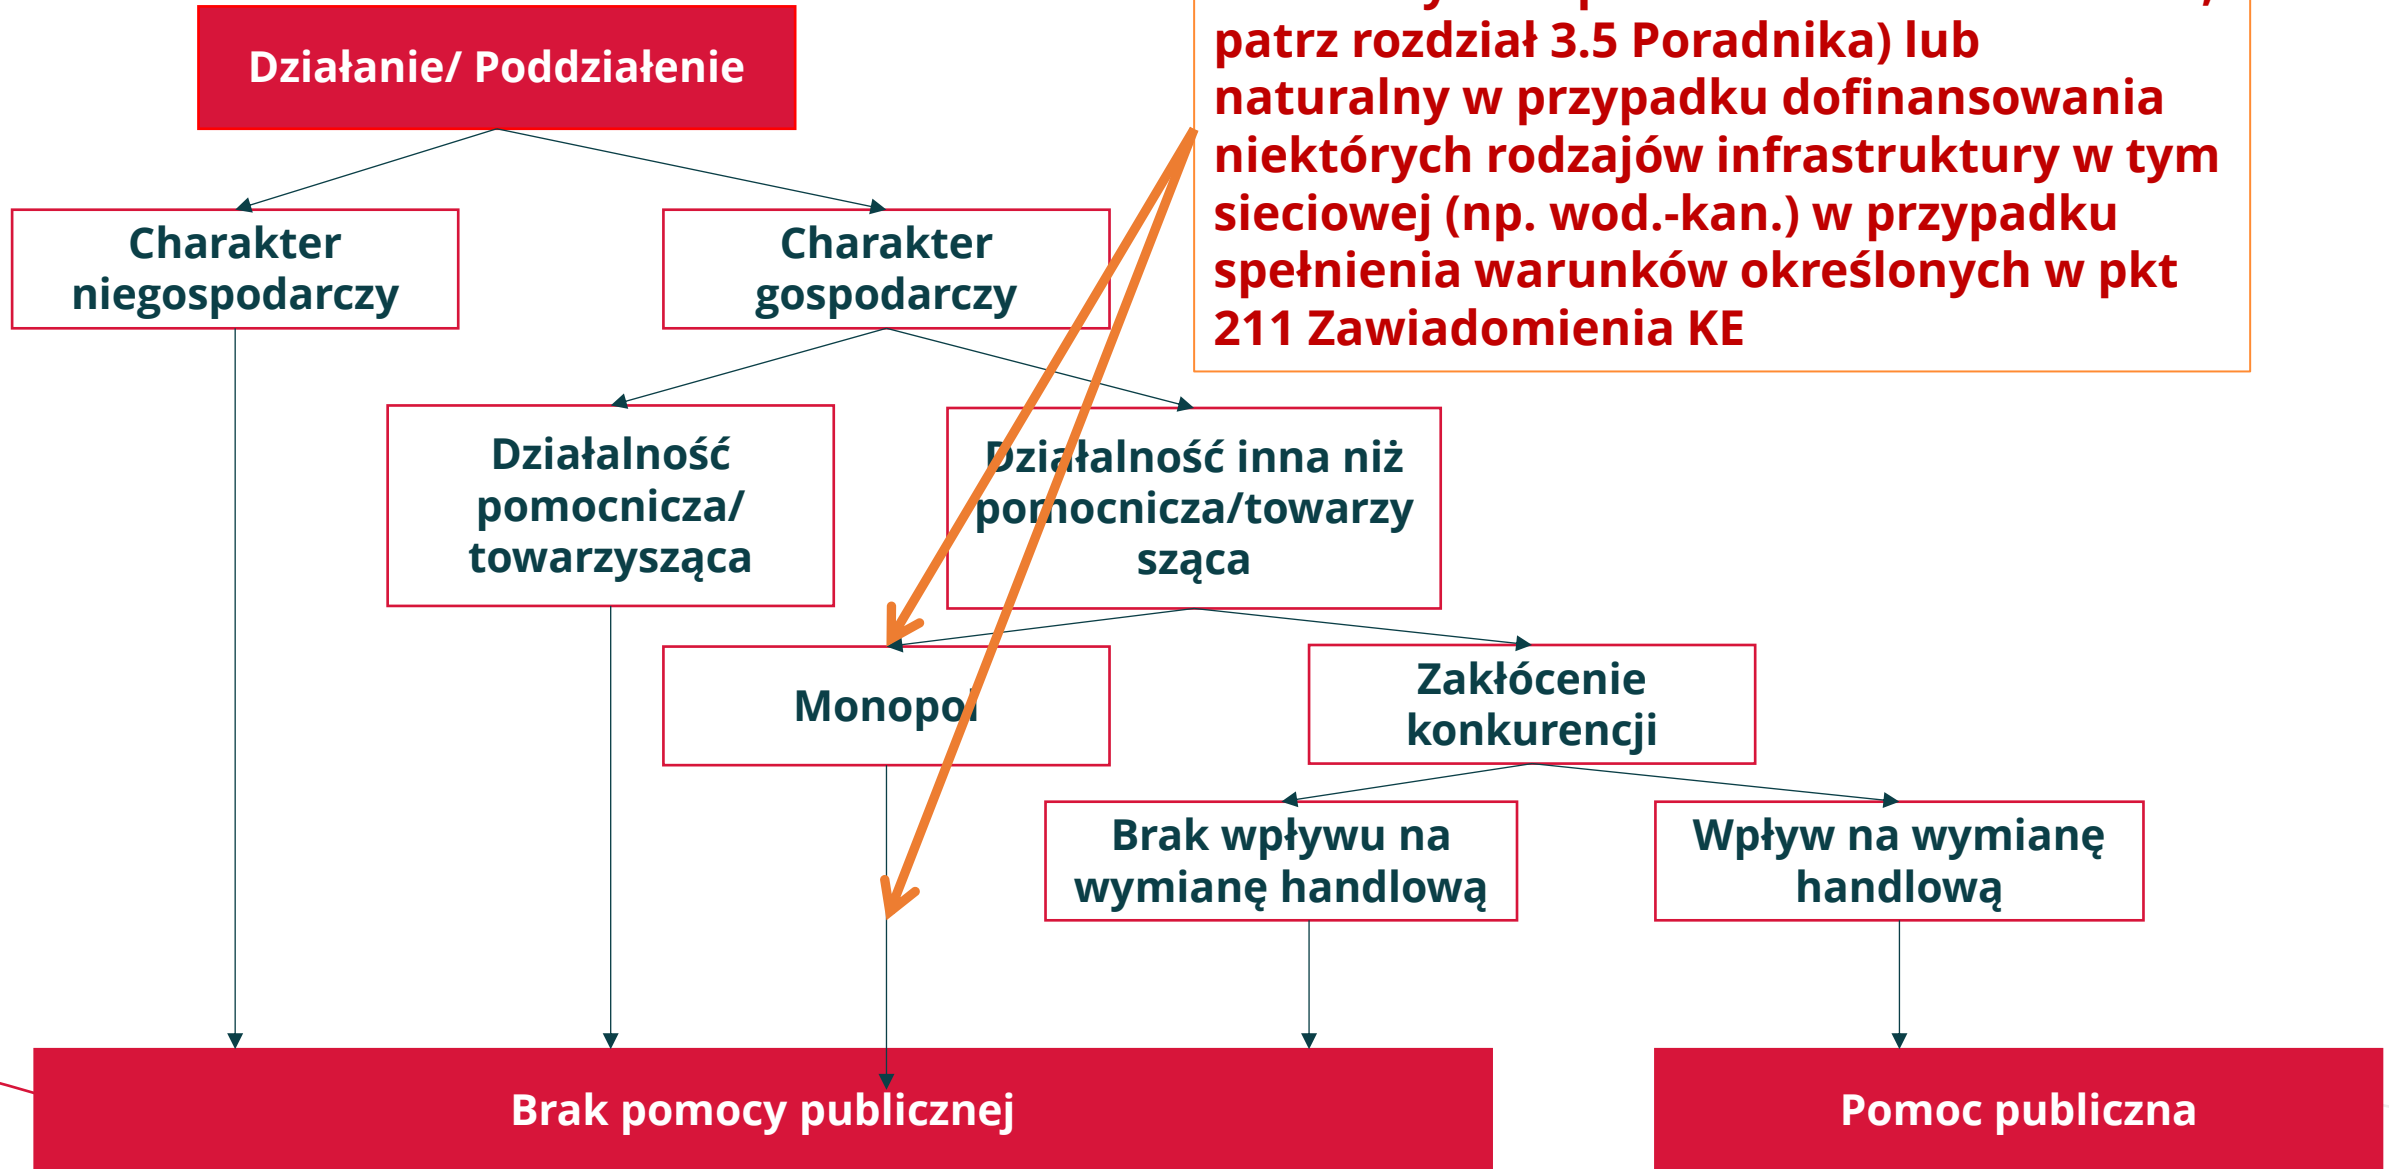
Działanie/ Poddziałenie

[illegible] patrz rozdział 3.5 Poradnika) lub naturalny w przypadku dofinansowania niektórych rodzajów infrastruktury w tym sieciowej (np. wod.-kan.) w przypadku spełnienia warunków określonych w pkt 211 Zawiadomienia KE

Charakter niegospodarczy

Charakter gospodarczy

Działalność pomocnicza/ towarzysząca

Działalność inna niż pomocnicza/towarzysząca

Monopol

Zakłócenie konkurencji

Brak wpływu na wymianę handlową

Wpływ na wymianę handlową

Brak pomocy publicznej

Pomoc publiczna